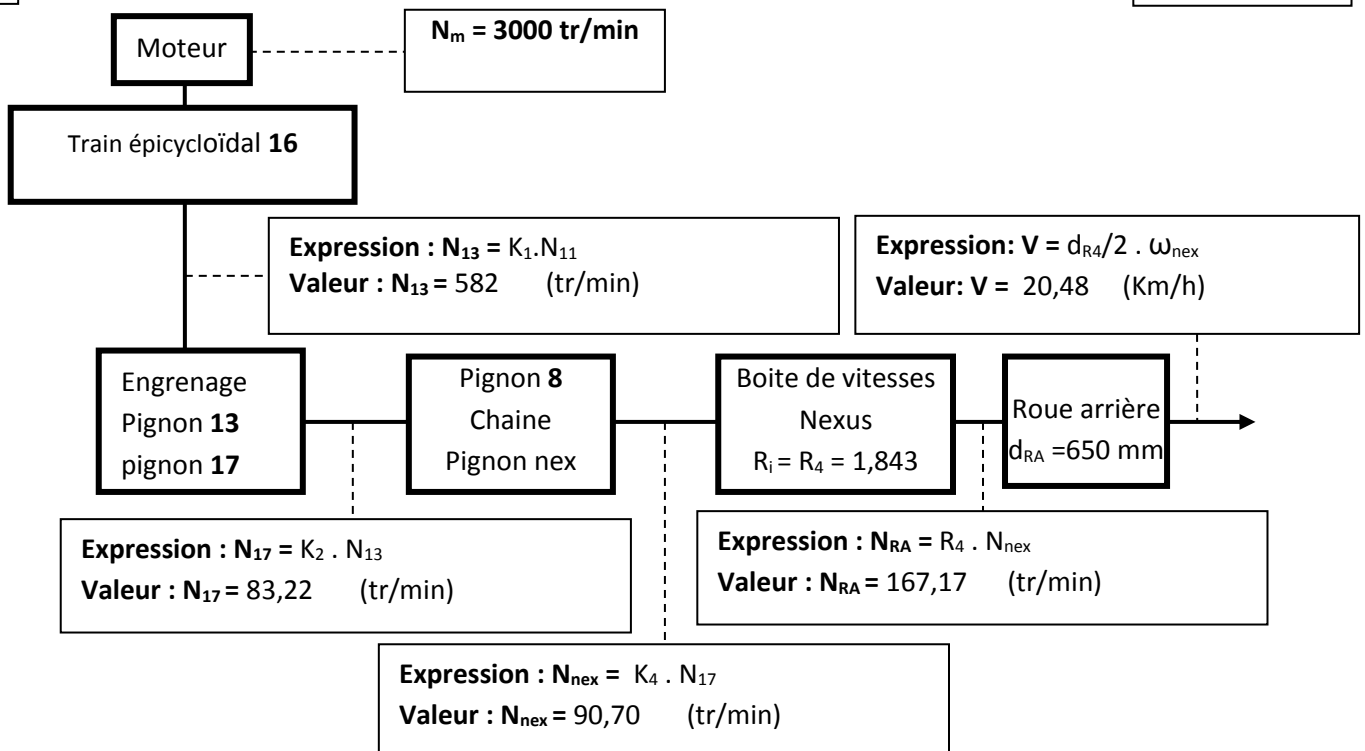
Moteur

$N_m$ = 3000 tr/min

Train épicycloïdal **16**

**Expression : $N_{13}$ =** $K_1.N_{11}$
**Valeur : $N_{13}$ =** 582 (tr/min)

**Expression: V =** $d_{R4}/2 . \omega_{nex}$
**Valeur: V =** 20,48 (Km/h)

Engrenage Pignon **13** pignon **17**

Pignon **8** Chaine Pignon nex

Boite de vitesses Nexus $R_i = R_4 = 1,843$

Roue arrière $d_{RA}$ =650 mm

**Expression : $N_{17}$ =** $K_2 . N_{13}$
**Valeur : $N_{17}$ =** 83,22 (tr/min)

**Expression : $N_{RA}$ =** $R_4 . N_{nex}$
**Valeur : $N_{RA}$ =** 167,17 (tr/min)

**Expression : $N_{nex}$ =** $K_4 . N_{17}$
**Valeur : $N_{nex}$ =** 90,70 (tr/min)